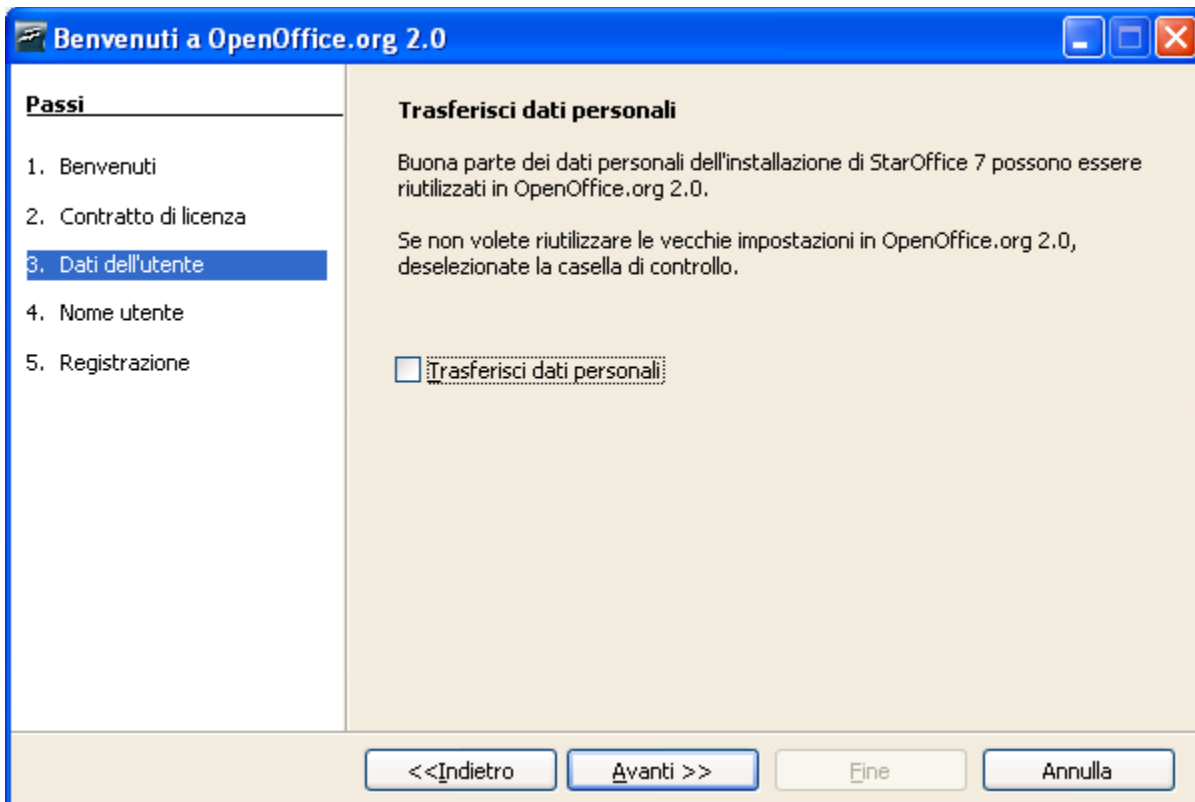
Benvenuti a OpenOffice.org 2.0

Passi

1. Benvenuti

2. Contratto di licenza

3. Dati dell'utente

4. Nome utente

5. Registrazione

Trasferisci dati personali

Buona parte dei dati personali dell'installazione di StarOffice 7 possono essere riutilizzati in OpenOffice.org 2.0.

Se non volete riutilizzare le vecchie impostazioni in OpenOffice.org 2.0, deselezionate la casella di controllo.

Trasferisci dati personali

<<Indietro

Avanti >>

Fine

Annulla